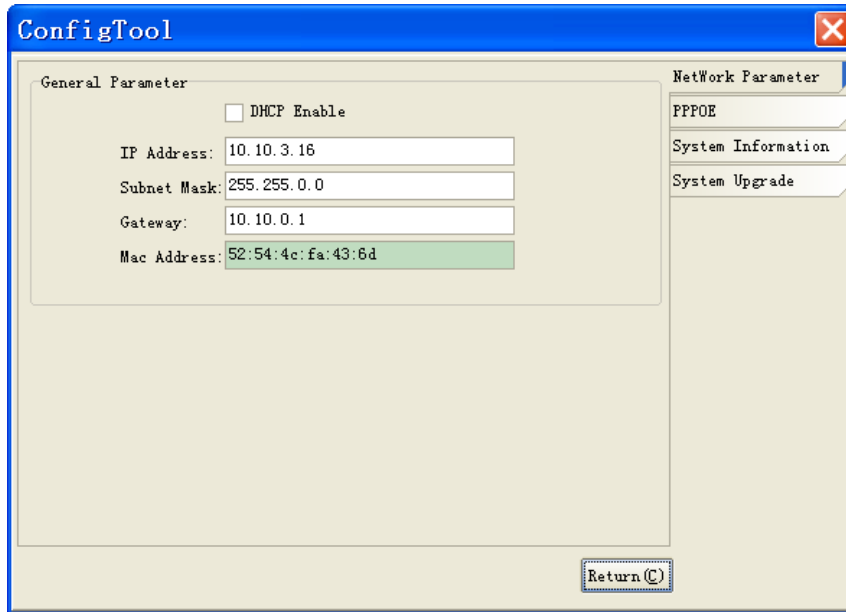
ConfigTool

General Parameter

DHCP Enable

IP Address: 10.10.3.16

Subnet Mask: 255.255.0.0

Gateway: 10.10.0.1

Mac Address: 52:54:4c:fa:43:6d

NetWork Parameter

PPPOE

System Information

System Upgrade

Return(C)